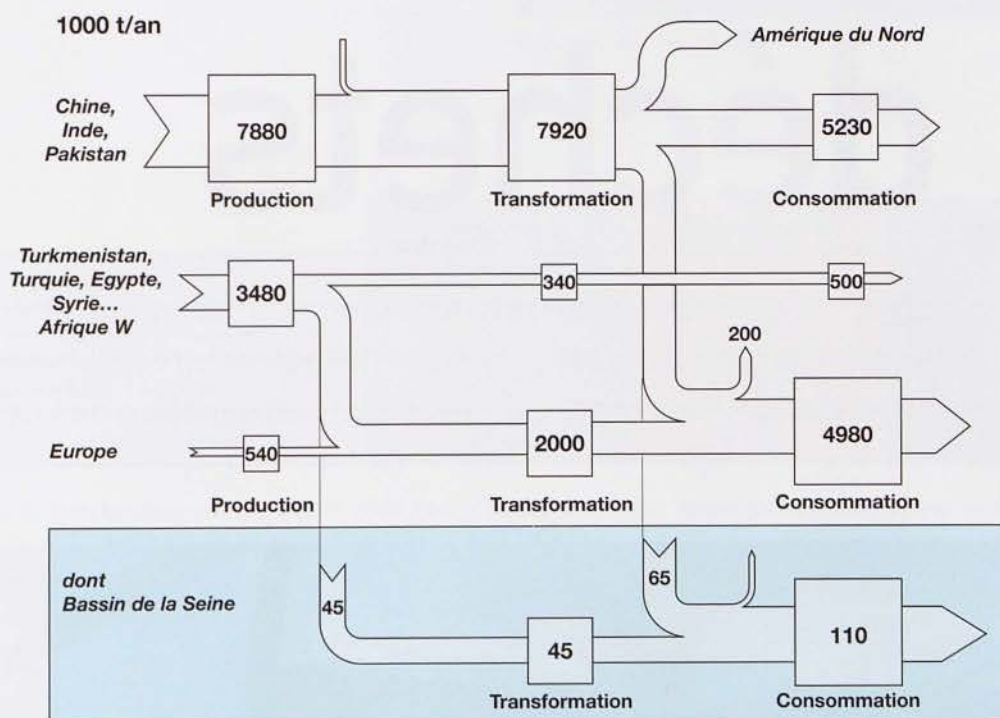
1000 t/an

Amérique du Nord

Chine, Inde, Pakistan

7880

Production

7920

Transformation

5230

Consommation

Turkmenistan, Turquie, Egypte, Syrie... Afrique W

3480

340

500

200

Europe

540

Production

2000

Transformation

4980

Consommation

dont Bassin de la Seine

45

65

45

Transformation

110

Consommation